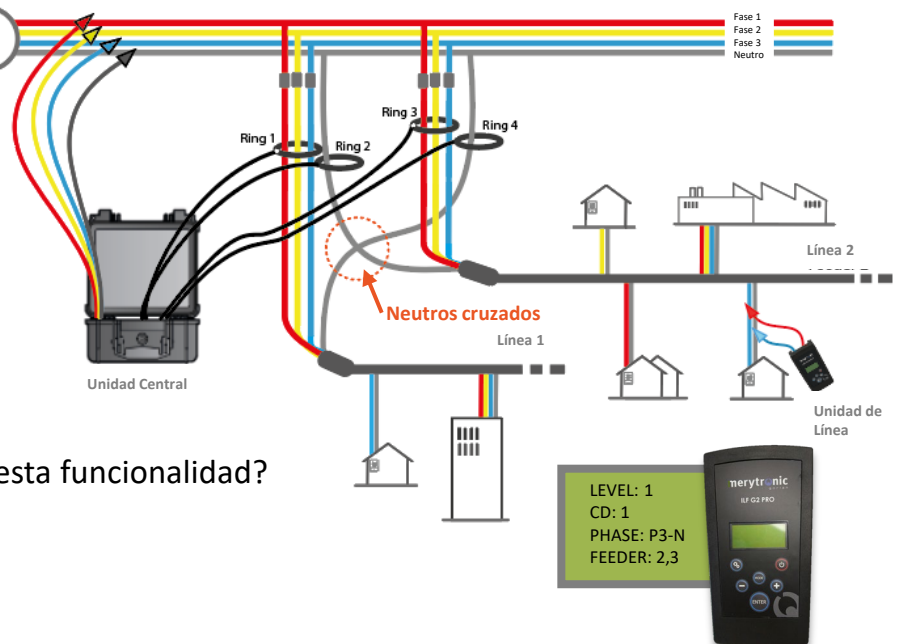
Fase 1
Fase 2
Fase 3
Neutro

Ring 1
Ring 2
Ring 3
Ring 4

Línea 2

Neutros cruzados

Línea 1

Unidad Central

Unidad de Línea

esta funcionalidad?

LEVEL: 1
CD: 1
PHASE: P3-N
FEEDER: 2,3

merytronic
ILF G2 PRO
ENTER